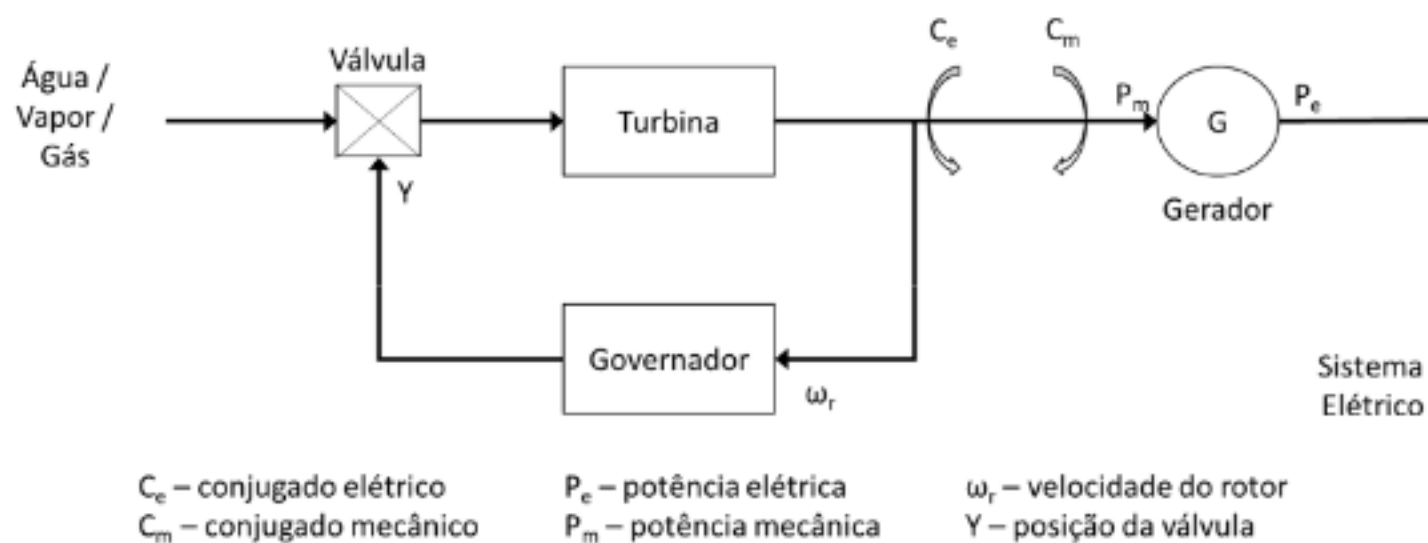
Água / Vapor / Gás

Válvula

Y

Turbina

$C_e$

$C_m$

$P_m$

G

$P_e$

Gerador

Governador

$\omega_r$

Sistema Elétrico

$C_e$ – conjugado elétrico
$C_m$ – conjugado mecânico

$P_e$ – potência elétrica
$P_m$ – potência mecânica

$\omega_r$ – velocidade do rotor
Y – posição da válvula